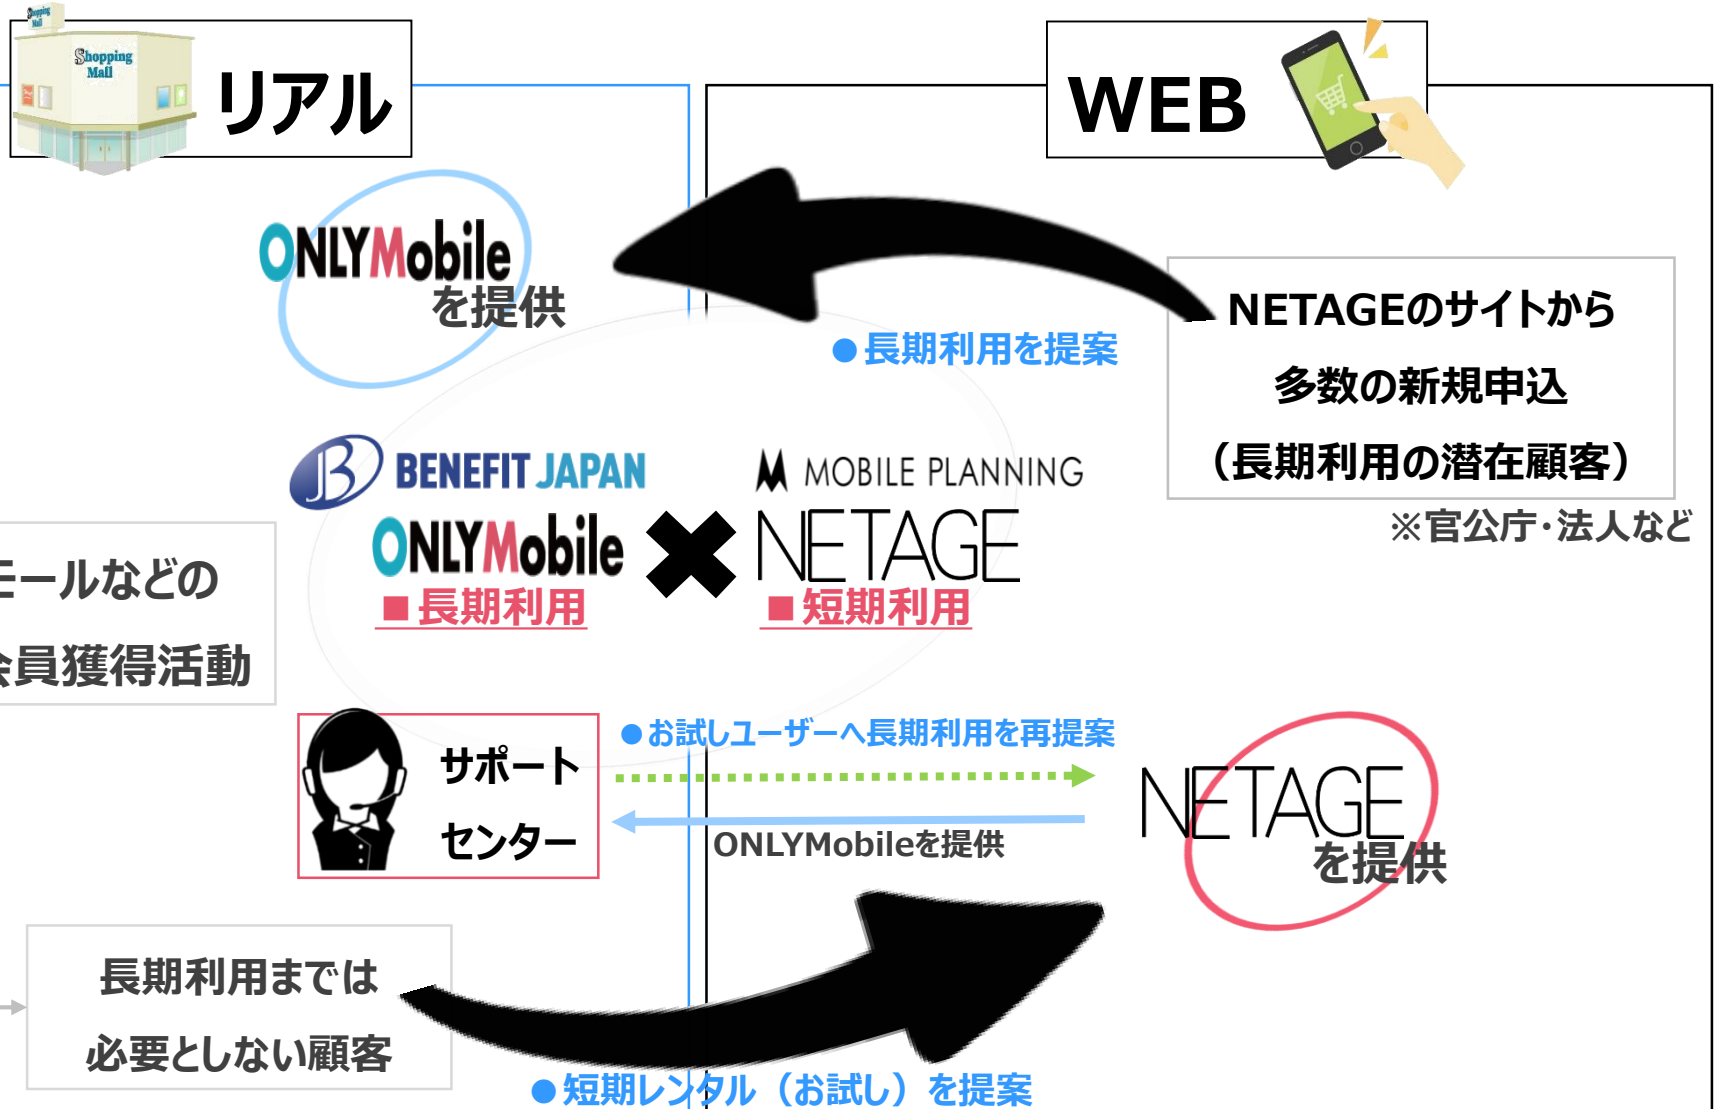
Shopping Mall

リアル

WEB

ONLYMobile
を提供

●長期利用を提案

NETAGEのサイトから
多数の新規申込
（長期利用の潜在顧客）

※官公庁・法人など

BENEFIT JAPAN

MOBILE PLANNING

ONLYMobile
■長期利用

NETAGE
■短期利用

モールなどの
会員獲得活動

サポート
センター

●お試しユーザーへ長期利用を再提案

ONLYMobileを提供

NETAGE
を提供

長期利用までは
必要としない顧客

●短期レンタル（お試し）を提案